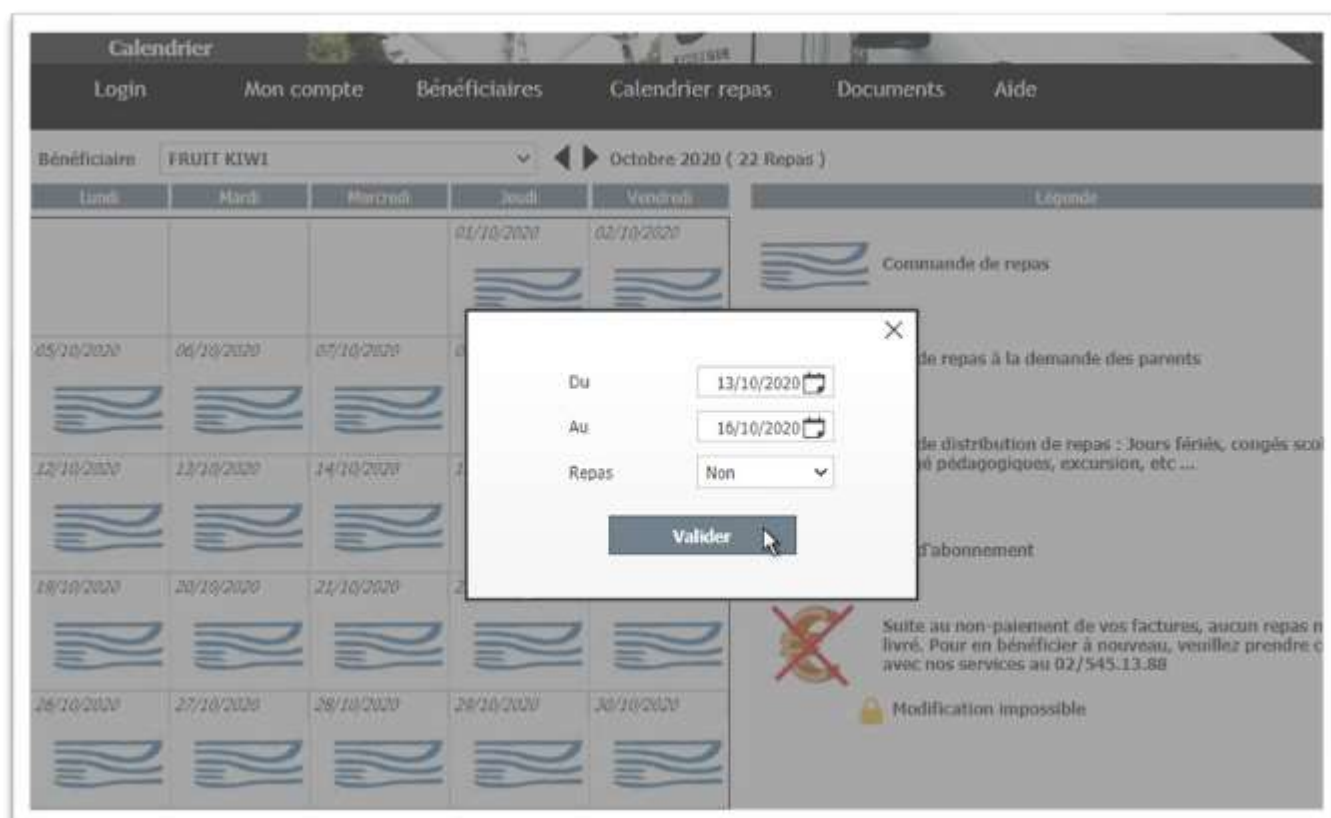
Calendrier

Login Mon compte Bénéficiaires Calendrier repas Documents Aide

Bénéficiaire FRUIT KIWI Octobre 2020 ( 22 Repas )

| Lundi | Mardi | Mercredi | Jeudi | Vendredi |
|---|---|---|---|---|
| | | | 01/10/2020 | 02/10/2020 |
| 05/10/2020 | 06/10/2020 | 07/10/2020 | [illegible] | |
| 12/10/2020 | 13/10/2020 | 14/10/2020 | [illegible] | |
| 19/10/2020 | 20/10/2020 | 21/10/2020 | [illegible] | |
| 26/10/2020 | 27/10/2020 | 28/10/2020 | 29/10/2020 | 30/10/2020 |

Légende

Commande de repas

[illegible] de repas à la demande des parents

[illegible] de distribution de repas : Jours fériés, congés sco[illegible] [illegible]é pédagogiques, excursion, etc ...

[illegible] d'abonnement

Suite au non-paiement de vos factures, aucun repas n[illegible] livré. Pour en bénéficier à nouveau, veuillez prendre c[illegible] avec nos services au 02/545.13.88

Modification impossible

×

Du 13/10/2020

Au 16/10/2020

Repas Non

Valider